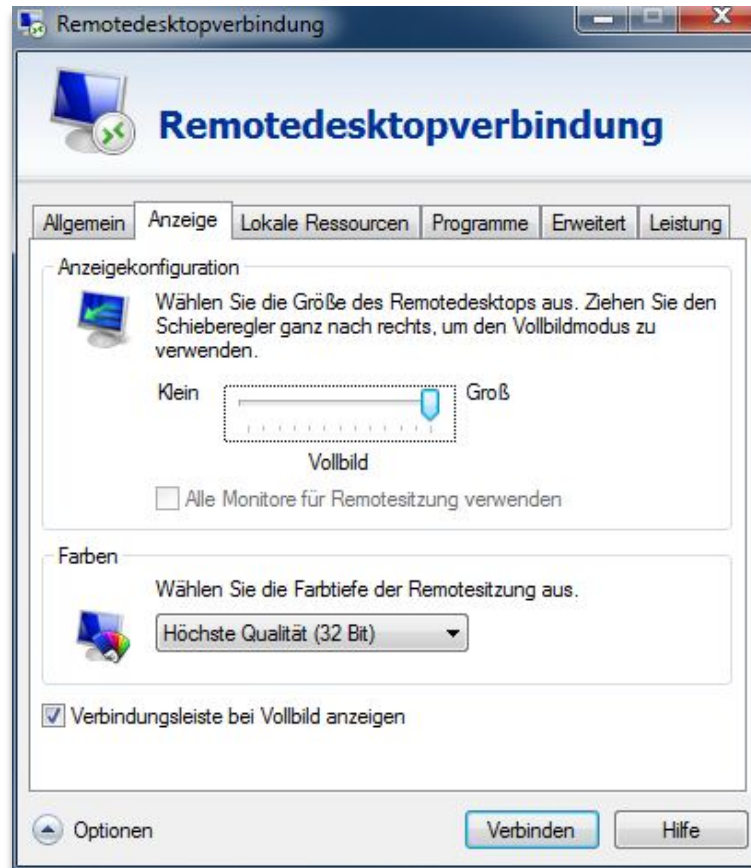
Remotedesktopverbindung

Remotedesktopverbindung

Allgemein | Anzeige | Lokale Ressourcen | Programme | Erweitert | Leistung

Anzeigekonfiguration

Wählen Sie die Größe des Remotedesktops aus. Ziehen Sie den Schieberegler ganz nach rechts, um den Vollbildmodus zu verwenden.

Klein

Groß

Vollbild

Alle Monitore für Remotesitzung verwenden

Farben

Wählen Sie die Farbtiefe der Remotesitzung aus.

Höchste Qualität (32 Bit)

Verbindungsleiste bei Vollbild anzeigen

Optionen

Verbinden

Hilfe